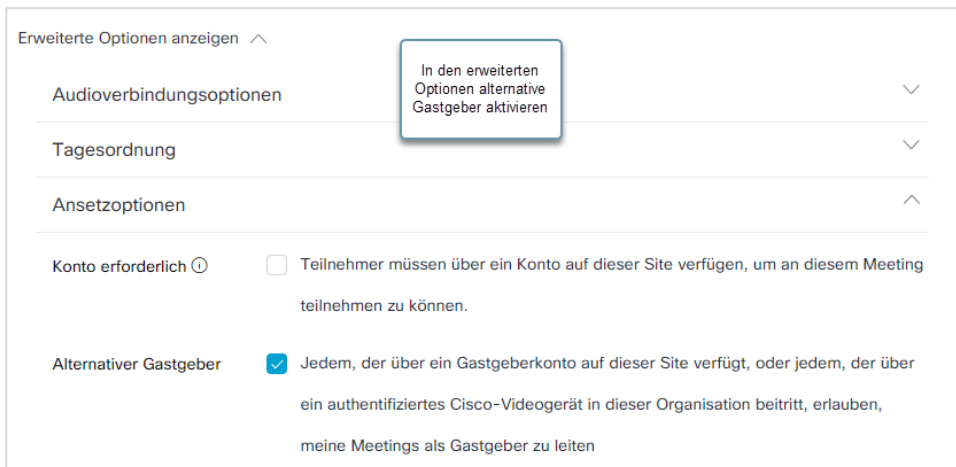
Erweiterte Optionen anzeigen

In den erweiterten Optionen alternative Gastgeber aktivieren

Audioverbindungsoptionen

Tagesordnung

Ansetzoptionen

Konto erforderlich ⓘ

Teilnehmer müssen über ein Konto auf dieser Site verfügen, um an diesem Meeting teilnehmen zu können.

Alternativer Gastgeber

Jedem, der über ein Gastgeberkonto auf dieser Site verfügt, oder jedem, der über ein authentifiziertes Cisco-Videogerät in dieser Organisation beitritt, erlauben, meine Meetings als Gastgeber zu leiten